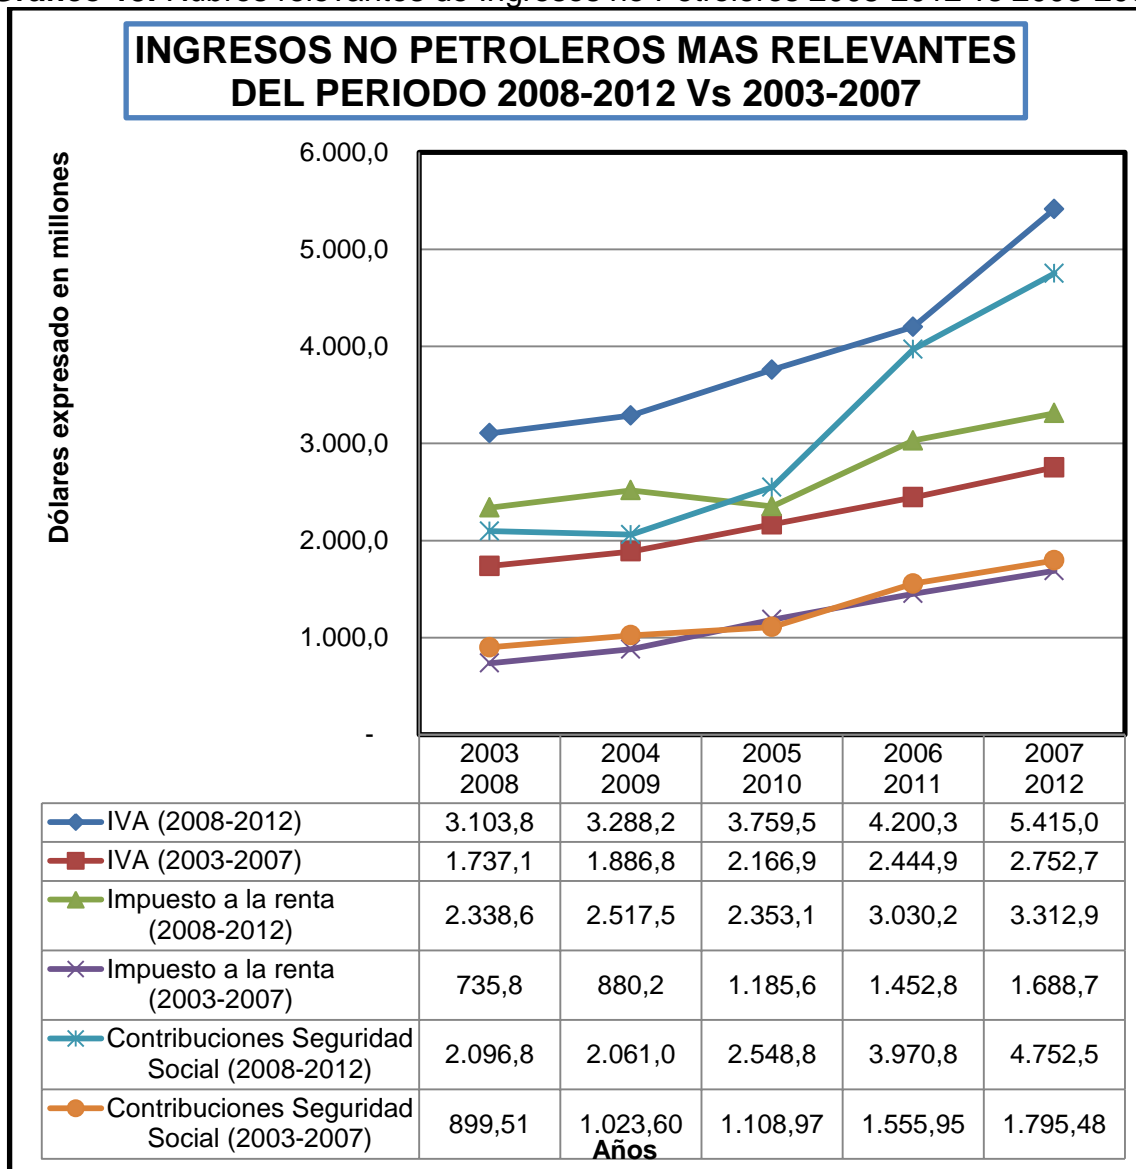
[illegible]

INGRESOS NO PETROLEROS MAS RELEVANTES DEL PERIODO 2008-2012 Vs 2003-2007

Dólares expresado en millones

6.000,0
5.000,0
4.000,0
3.000,0
2.000,0
1.000,0
-

| | 2003 2008 | 2004 2009 | 2005 2010 | 2006 2011 | 2007 2012 |
|---|---|---|---|---|---|
| IVA (2008-2012) | 3.103,8 | 3.288,2 | 3.759,5 | 4.200,3 | 5.415,0 |
| IVA (2003-2007) | 1.737,1 | 1.886,8 | 2.166,9 | 2.444,9 | 2.752,7 |
| Impuesto a la renta (2008-2012) | 2.338,6 | 2.517,5 | 2.353,1 | 3.030,2 | 3.312,9 |
| Impuesto a la renta (2003-2007) | 735,8 | 880,2 | 1.185,6 | 1.452,8 | 1.688,7 |
| Contribuciones Seguridad Social (2008-2012) | 2.096,8 | 2.061,0 | 2.548,8 | 3.970,8 | 4.752,5 |
| Contribuciones Seguridad Social (2003-2007) | 899,51 | 1.023,60 | 1.108,97 | 1.555,95 | 1.795,48 |

Años